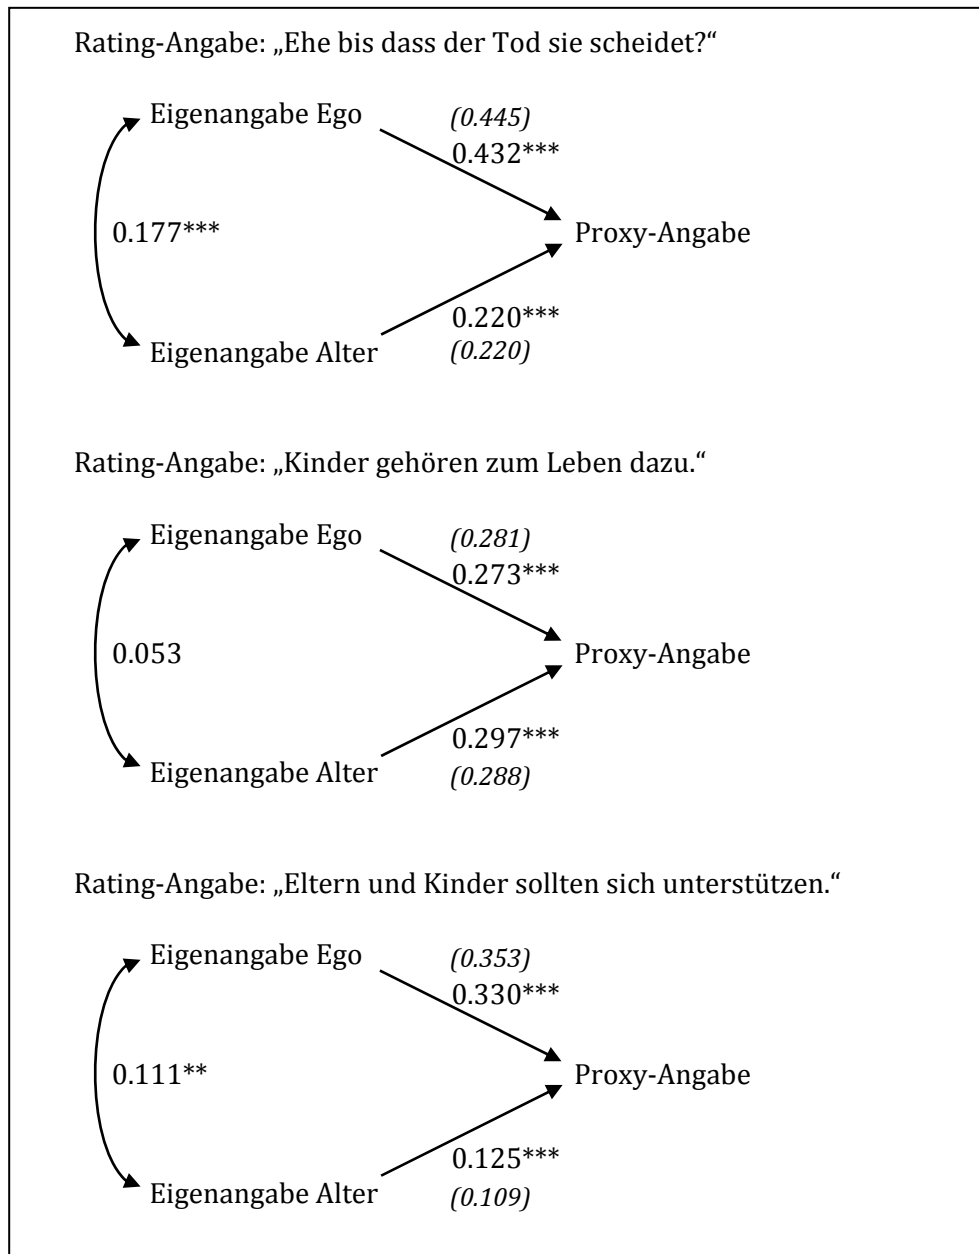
Rating-Angabe: „Ehe bis dass der Tod sie scheidet?“

Eigenangabe Ego

(0.445)
0.432***

0.177***

Proxy-Angabe

0.220***
(0.220)

Eigenangabe Alter

Rating-Angabe: „Kinder gehören zum Leben dazu.“

Eigenangabe Ego

(0.281)
0.273***

0.053

Proxy-Angabe

0.297***
(0.288)

Eigenangabe Alter

Rating-Angabe: „Eltern und Kinder sollten sich unterstützen.“

Eigenangabe Ego

(0.353)
0.330***

0.111**

Proxy-Angabe

0.125***
(0.109)

Eigenangabe Alter